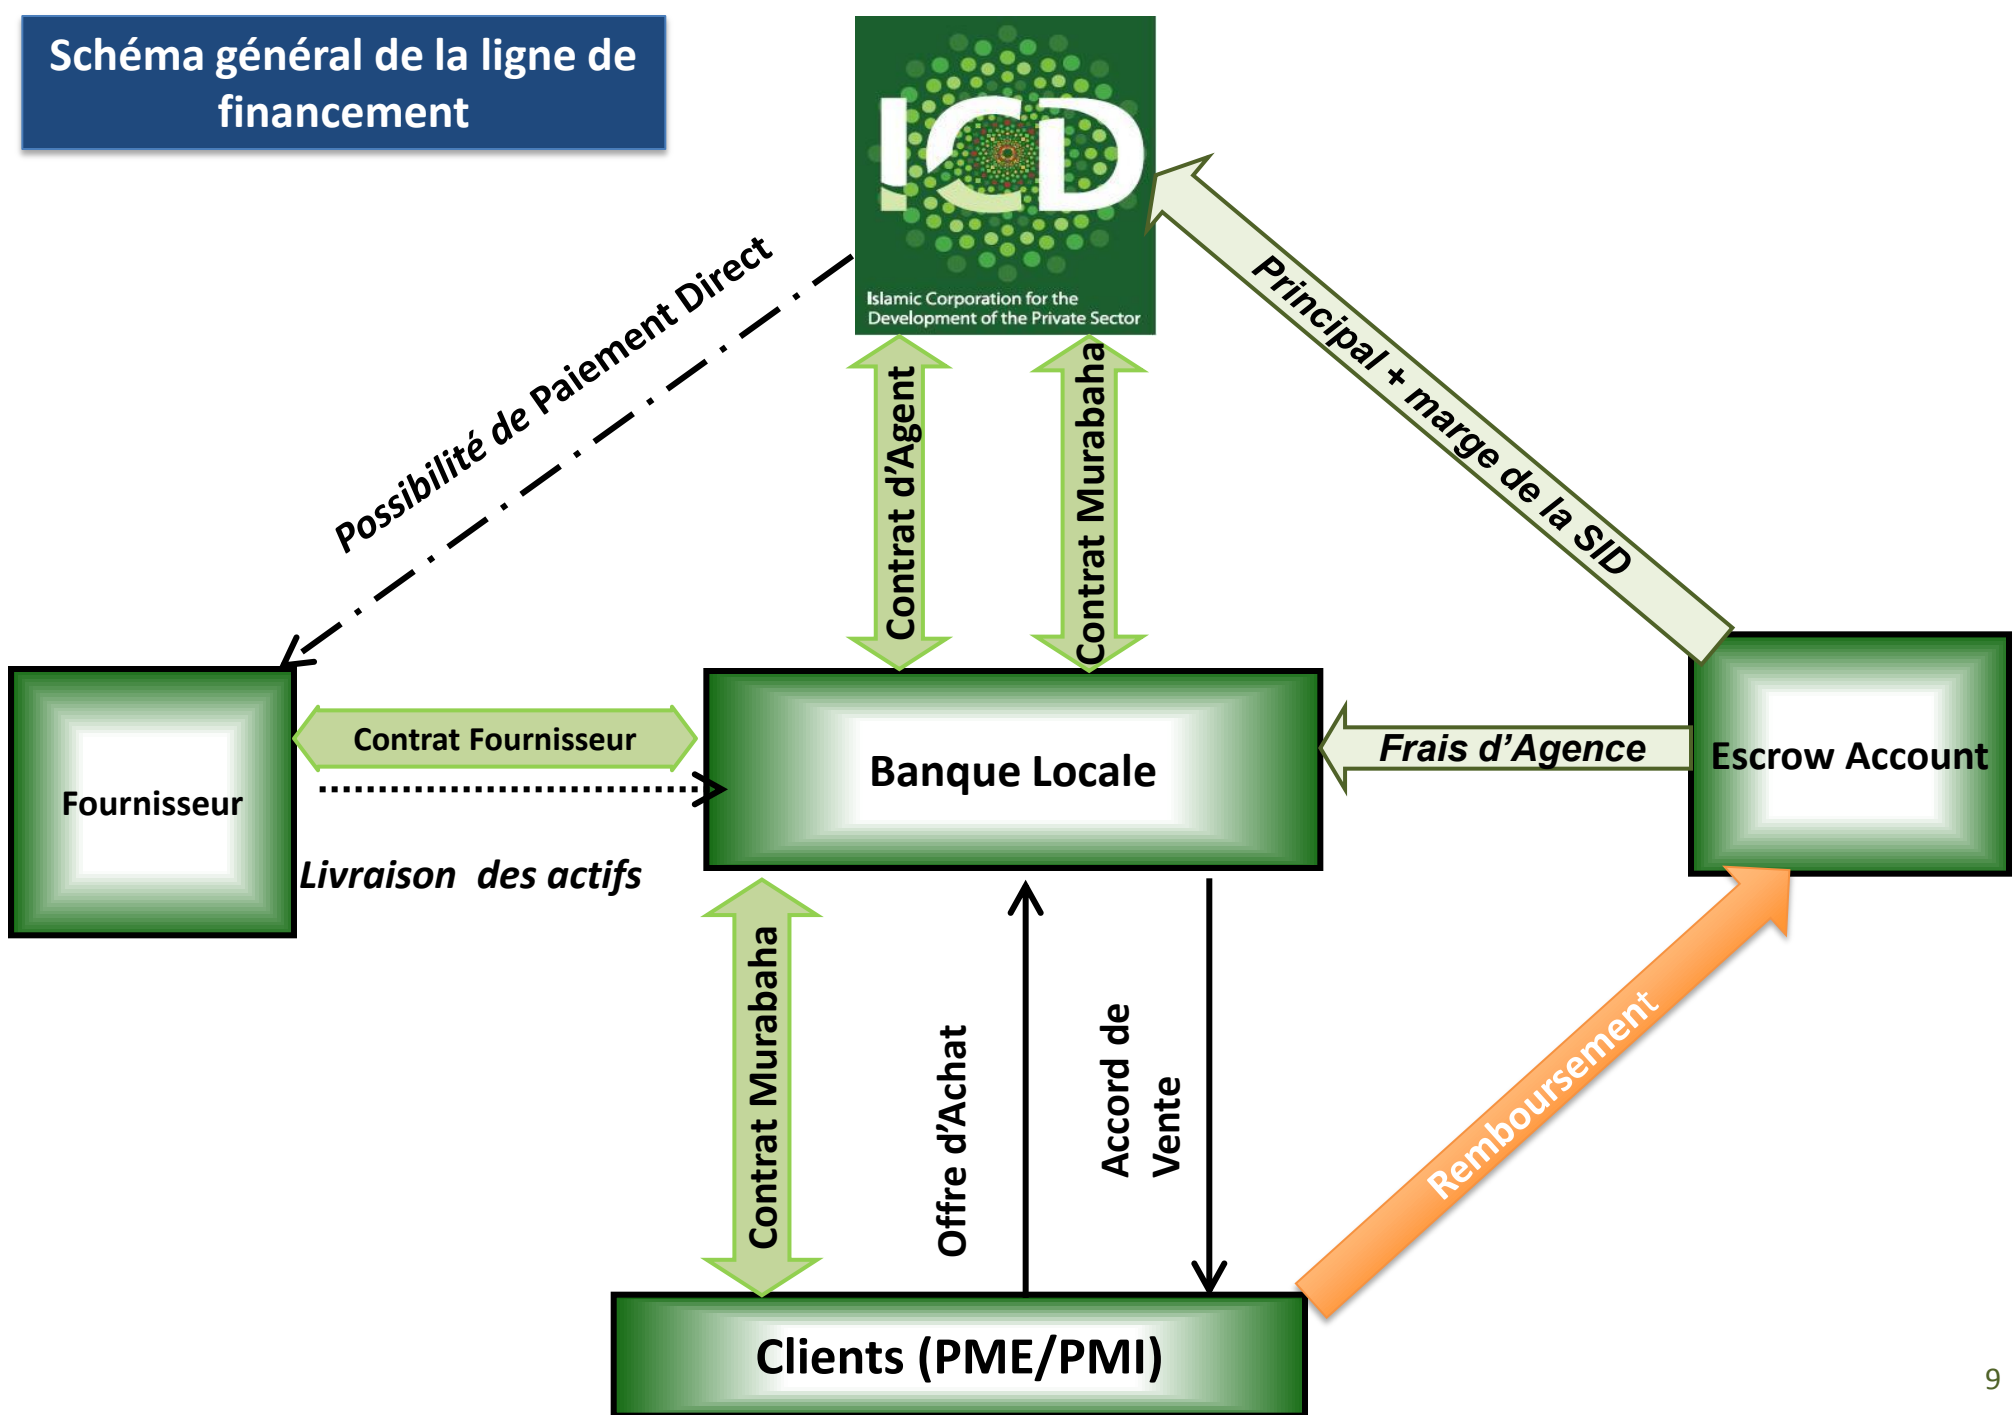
Schéma général de la ligne de financement

ICD

Islamic Corporation for the Development of the Private Sector

Possibilité de Paiement Direct

Contrat d'Agent

Contrat Murabaha

Principal + marge de la SID

Fournisseur

Contrat Fournisseur

Livraison des actifs

Banque Locale

Frais d'Agence

Escrow Account

Contrat Murabaha

Offre d'Achat

Accord de Vente

Remboursement

Clients (PME/PMI)

9